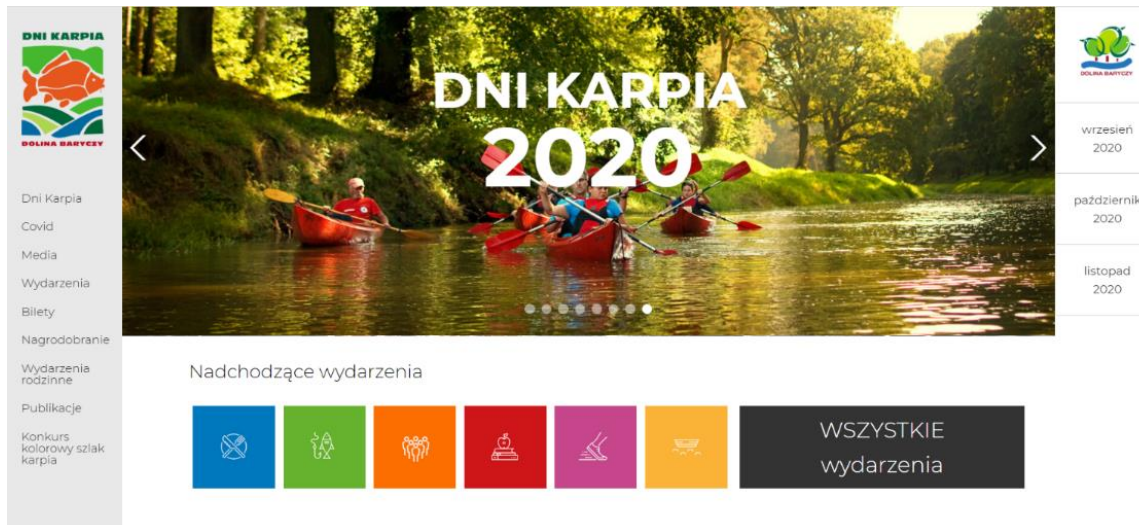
DNI KARPIA

DOLINA BARYCZY

Dni Karpia

Covid

Media

Wydarzenia

Bilety

Nagrodobranie

Wydarzenia rodzinne

Publikacje

Konkurs kolorowy szlak karpia

DNI KARPIA 2020

DOLINA BARYCZY

wrzesień 2020

październik 2020

listopad 2020

Nadchodzące wydarzenia

WSZYSTKIE wydarzenia